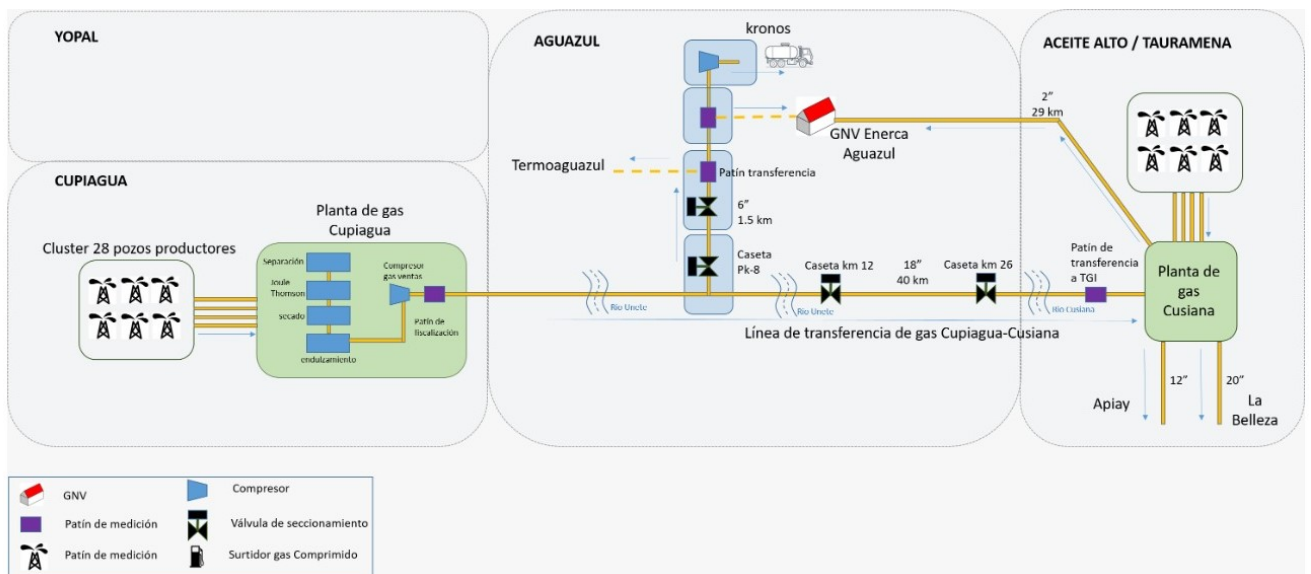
YOPAL

AGUAZUL

ACEITE ALTO / TAURAMENA

kronos

2"
29 km

GNV Enerca
Aguazul

Termoaguazul

Patín transferencia

CUPIAGUA

Planta de gas
Cupiagua

6"
1.5 km

Cluster 28 pozos productores

Caseta
Pk-8

Separación

Joule Thomson

secado

endulzamiento

Compresor gas ventas

Patín de fiscalización

Caseta km 12

18"
40 km

Caseta km 26

Patín de transferencia a TGI

Planta de gas Cusiana

Rio Unete

Rio Unete

Rio Cusiana

Línea de transferencia de gas Cupiagua-Cusiana

12"

20"

Apiay

La Belleza

GNV

Compresor

Patín de medición

Válvula de seccionamiento

Patín de medición

Surtidor gas Comprimido